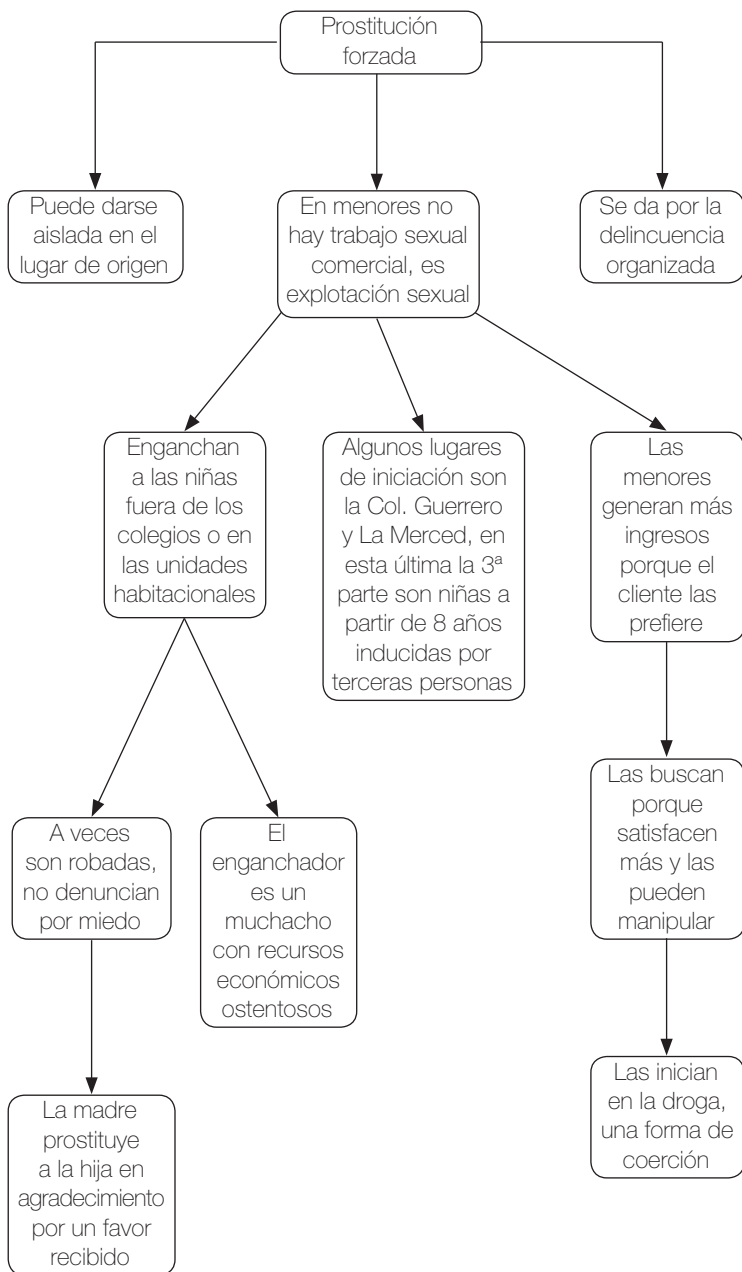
Prostitución forzada

Puede darse aislada en el lugar de origen

En menores no hay trabajo sexual comercial, es explotación sexual

Se da por la delincuencia organizada

Enganchan a las niñas fuera de los colegios o en las unidades habitacionales

Algunos lugares de iniciación son la Col. Guerrero y La Merced, en esta última la 3ª parte son niñas a partir de 8 años inducidas por terceras personas

Las menores generan más ingresos porque el cliente las prefiere

A veces son robadas, no denuncian por miedo

El enganchador es un muchacho con recursos económicos ostentosos

Las buscan porque satisfacen más y las pueden manipular

La madre prostituye a la hija en agradecimiento por un favor recibido

Las inician en la droga, una forma de coerción